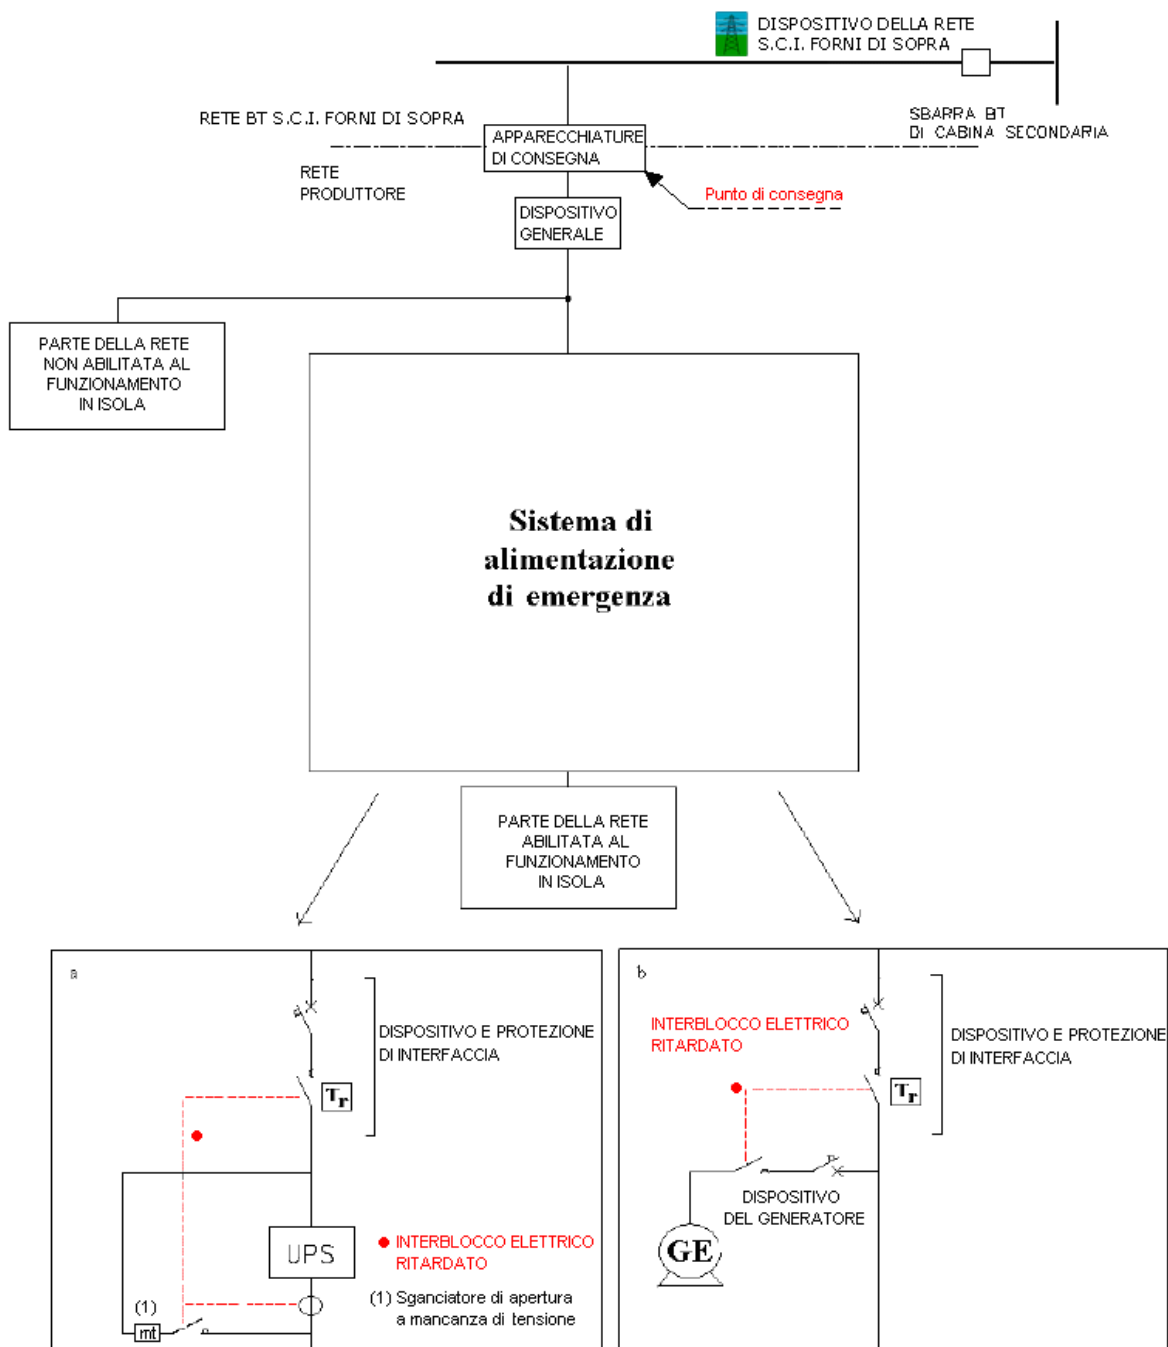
DISPOSITIVO DELLA RETE S.C.I. FORNI DI SOPRA

RETE BT S.C.I. FORNI DI SOPRA

APPARECCHIATURE DI CONSEGNA

SBARRA BT DI CABINA SECONDARIA

RETE PRODUTTORE

Punto di consegna

DISPOSITIVO GENERALE

PARTE DELLA RETE NON ABILITATA AL FUNZIONAMENTO IN ISOLA

Sistema di alimentazione di emergenza

PARTE DELLA RETE ABILITATA AL FUNZIONAMENTO IN ISOLA

a

DISPOSITIVO E PROTEZIONE DI INTERFACCIA

Tr

UPS

INTERBLOCCO ELETTRICO RITARDATO

(1)

mt

(1) Sganciatore di apertura a mancanza di tensione

b

INTERBLOCCO ELETTRICO RITARDATO

DISPOSITIVO E PROTEZIONE DI INTERFACCIA

Tr

DISPOSITIVO DEL GENERATORE

GE